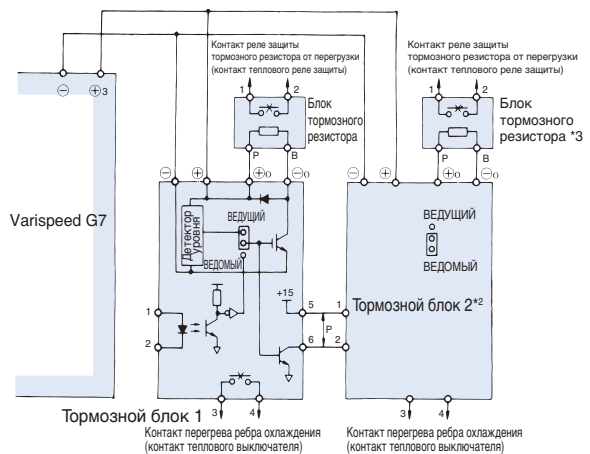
⊖ ⊕3

Контакт реле защиты тормозного резистора от перегрузки (контакт теплового реле защиты)

1 2

Блок тормозного резистора

P B

Контакт реле защиты тормозного резистора от перегрузки (контакт теплового реле защиты)

1 2

Блок тормозного резистора *3

P B

Varispeed G7

⊖ ⊕ ⊕0 ⊖0

Детектор уровня

ВЕДУЩИЙ

ВЕДОМЫЙ

⊖ ⊕ ⊕0 ⊖0

ВЕДУЩИЙ

ВЕДОМЫЙ

1

2

+15

5 1

P

6 2

Тормозной блок 2*2

Тормозной блок 1

3 4

3 4

Контакт перегрева ребра охлаждения (контакт теплового выключателя)

Контакт перегрева ребра охлаждения (контакт теплового выключателя)